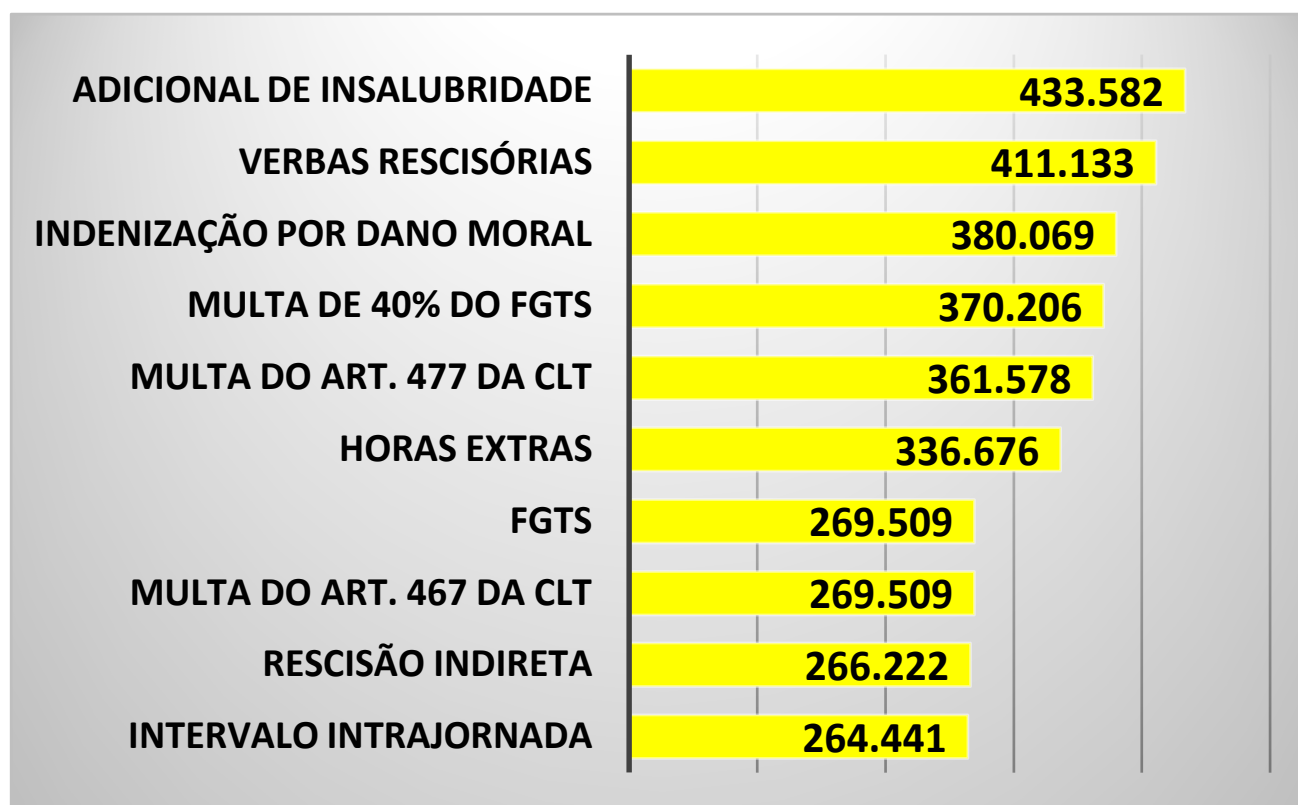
ADICIONAL DE INSALUBRIDADE 433.582
VERBAS RESCISÓRIAS 411.133
INDENIZAÇÃO POR DANO MORAL 380.069
MULTA DE 40% DO FGTS 370.206
MULTA DO ART. 477 DA CLT 361.578
HORAS EXTRAS 336.676
FGTS 269.509
MULTA DO ART. 467 DA CLT 269.509
RESCISÃO INDIRETA 266.222
INTERVALO INTRAJORNADA 264.441